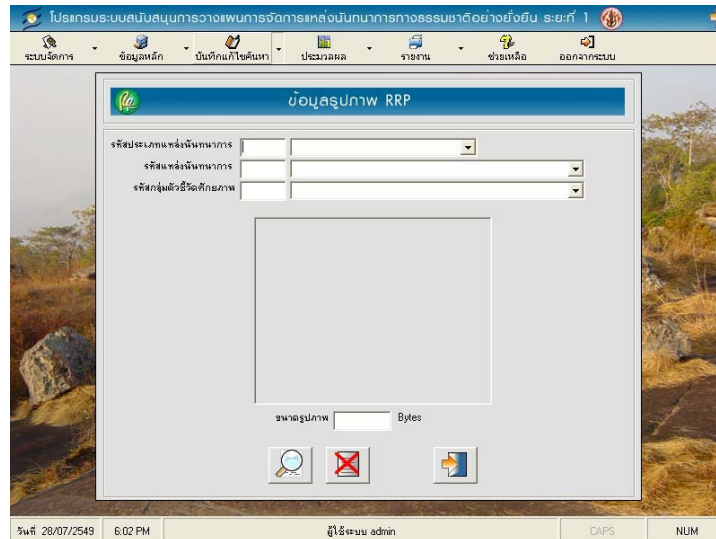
โปรแกรมระบบสนับสนุนการวางแผนการจัดการแหล่งนันทนาการทางธรรมชาติอย่างยั่งยืน ระยะที่ 1

ระบบจัดการ
ข้อมูลหลัก
บันทึกแก้ไขค้นหา
ประมวลผล
รายงาน
ช่วยเหลือ
ออกจากระบบ

ข้อมูลรูปภาพ RRP

รหัสประเภทแหล่งนันทนาการ
รหัสแหล่งนันทนาการ
รหัสกลุ่มตัวชี้วัดศักยภาพ

ขนาดรูปภาพ Bytes

วันที่ 28/07/2549
6:02 PM
ผู้ใช้ระบบ admin
CAPS
NUM